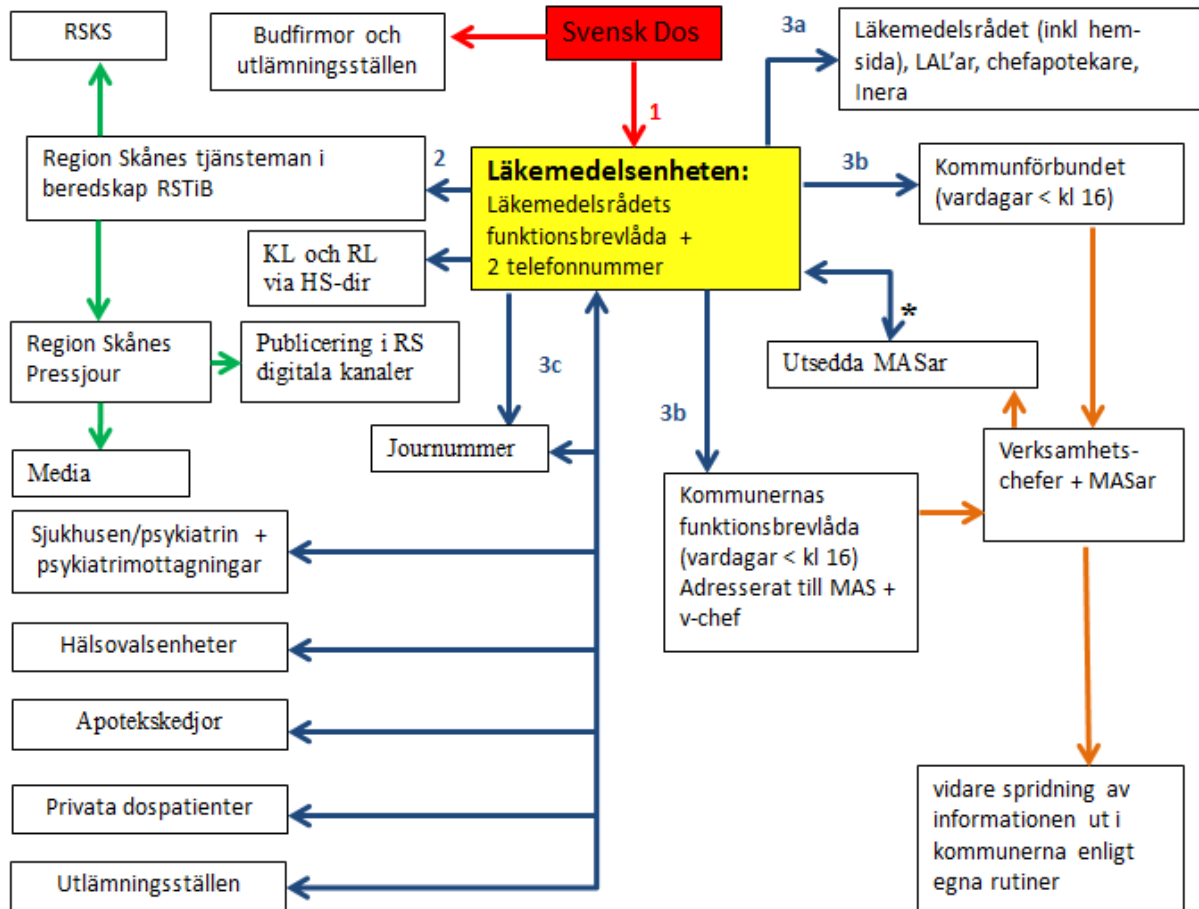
RSKS

Budfirmor och utlämningsställen

Svensk Dos

3a

Läkemedelsrådet (inkl hemsida), LAL'ar, chefapotekare, Inera

1

Region Skånes tjänsteman i beredskap RSTiB

2

Läkemedelsenheten:
Läkemedelsrådets funktionsbrevlåda + 2 telefonnummer

3b

Kommunförbundet (vardagar < kl 16)

KL och RL via HS-dir

*

Region Skånes Pressjour

Publicering i RS digitala kanaler

3c

Utsedda MASar

3b

Journummer

Verksamhetschefer + MASar

Media

Kommunernas funktionsbrevlåda (vardagar < kl 16) Adresserat till MAS + v-chef

Sjukhusen/psykiatrin + psykiatrimottagningar

Hälsovalsenheter

Apotekskedjor

vidare spridning av informationen ut i kommunerna enligt egna rutiner

Privata dospatienter

Utlämningsställen